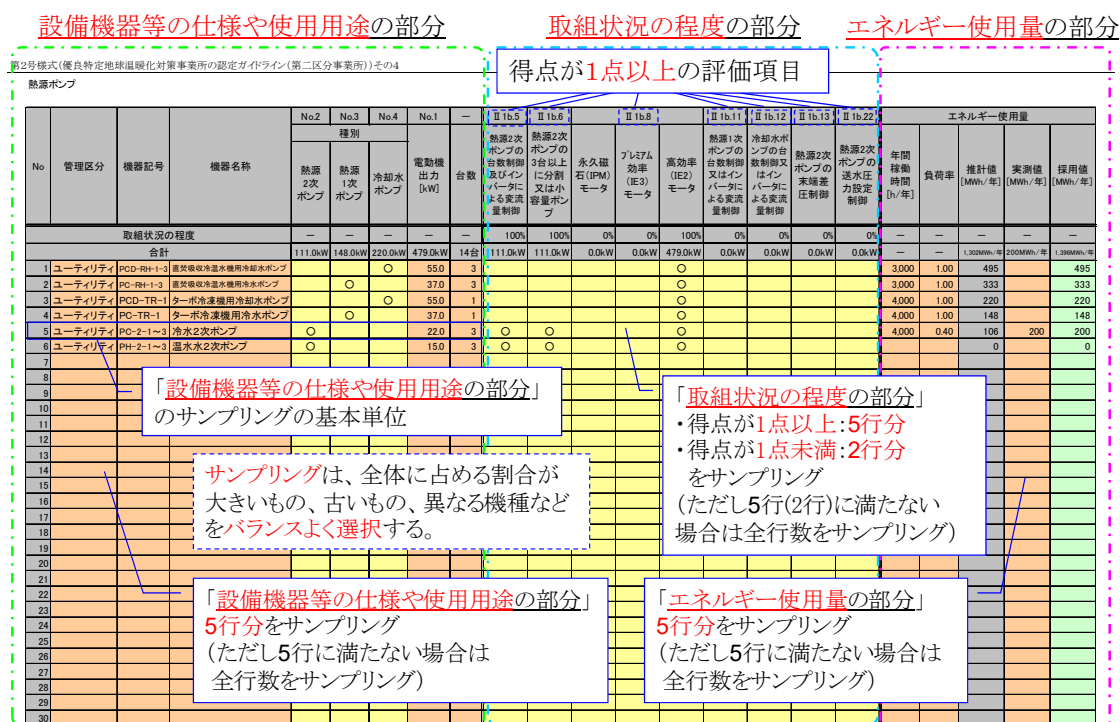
設備機器等の仕様や使用用途の部分　取組状況の程度の部分　エネルギー使用量の部分

第2号様式(優良特定地球温暖化対策事業所の認定ガイドライン(第二区分事業所))その4

熱源ポンプ

得点が1点以上の評価項目

| No | 管理区分 | 機器記号 | 機器名称 | No.2 熱源2次ポンプ | No.3 熱源1次ポンプ | No.4 冷却水ポンプ | No.1 電動機出力[kW] | ― 台数 | Ⅱ1b.5 熱源2次ポンプの台数制御及びインバータによる変流量制御 | Ⅱ1b.6 熱源2次ポンプの3台以上に分割又は小容量ポンプ | Ⅱ1b.8 永久磁石(IPM)モータ | プレミアム効率(IE3)モータ | 高効率(IE2)モータ | Ⅱ1b.11 熱源1次ポンプの台数制御又はインバータによる変流量制御 | Ⅱ1b.12 冷却水ポンプの台数制御又はインバータによる変流量制御 | Ⅱ1b.13 熱源2次ポンプの末端差圧制御 | Ⅱ1b.22 熱源2次ポンプの送水圧力設定制御 | 年間稼働時間[h/年] | 負荷率 | 推計値[MWh/年] | 実測値[MWh/年] | 採用値[MWh/年] |
|---|---|---|---|---|---|---|---|---|---|---|---|---|---|---|---|---|---|---|---|---|---|---|
| | 取組状況の程度 | | | ― | ― | ― | ― | ― | 100% | 100% | 0% | 0% | 100% | 0% | 0% | 0% | 0% | ― | ― | ― | ― | ― |
| | 合計 | | | 111.0kW | 148.0kW | 220.0kW | 479.0kW | 14台 | 111.0kW | 111.0kW | 0.0kW | 0.0kW | 479.0kW | 0.0kW | 0.0kW | 0.0kW | 0.0kW | ― | ― | 1,302MWh/年 | 200MWh/年 | 1,396MWh/年 |
| 1 | ユーティリティ | PCD-RH-1-3 | 蒸焚吸収冷温水機用冷却水ポンプ | | | ○ | 55.0 | 3 | | | | | ○ | | | | | 3,000 | 1.00 | 495 | | 495 |
| 2 | ユーティリティ | PCD-RH-1-3 | 蒸焚吸収冷温水機用冷水ポンプ | | ○ | | 37.0 | 3 | | | | | ○ | | | | | 3,000 | 1.00 | 333 | | 333 |
| 3 | ユーティリティ | PCD-TR-1 | ターボ冷凍機用冷却水ポンプ | | | ○ | 55.0 | 1 | | | | | ○ | | | | | 4,000 | 1.00 | 220 | | 220 |
| 4 | ユーティリティ | PC-TR-1 | ターボ冷凍機用冷水ポンプ | | ○ | | 37.0 | 1 | | | | | ○ | | | | | 4,000 | 1.00 | 148 | | 148 |
| 5 | ユーティリティ | PC-2-1～3 | 冷水2次ポンプ | ○ | | | 22.0 | 3 | ○ | ○ | | | ○ | | | | | 4,000 | 0.40 | 106 | 200 | 200 |
| 6 | ユーティリティ | PH-2-1～3 | 温水2次ポンプ | ○ | | | 15.0 | 3 | ○ | ○ | | | ○ | | | | | | | 0 | | 0 |

7 8 9 10 11 12 13 14 15 16 17 18 19 20 21 22 23 24 25 26 27 28 29 30

「設備機器等の仕様や使用用途の部分」のサンプリングの基本単位

サンプリングは、全体に占める割合が大きいもの、古いもの、異なる機種などをバランスよく選択する。

「取組状況の程度の部分」
・得点が1点以上：5行分
・得点が1点未満：2行分
をサンプリング
(ただし5行(2行)に満たない場合は全行数をサンプリング)

「設備機器等の仕様や使用用途の部分」
5行分をサンプリング
(ただし5行に満たない場合は全行数をサンプリング)

「エネルギー使用量の部分」
5行分をサンプリング
(ただし5行に満たない場合は全行数をサンプリング)